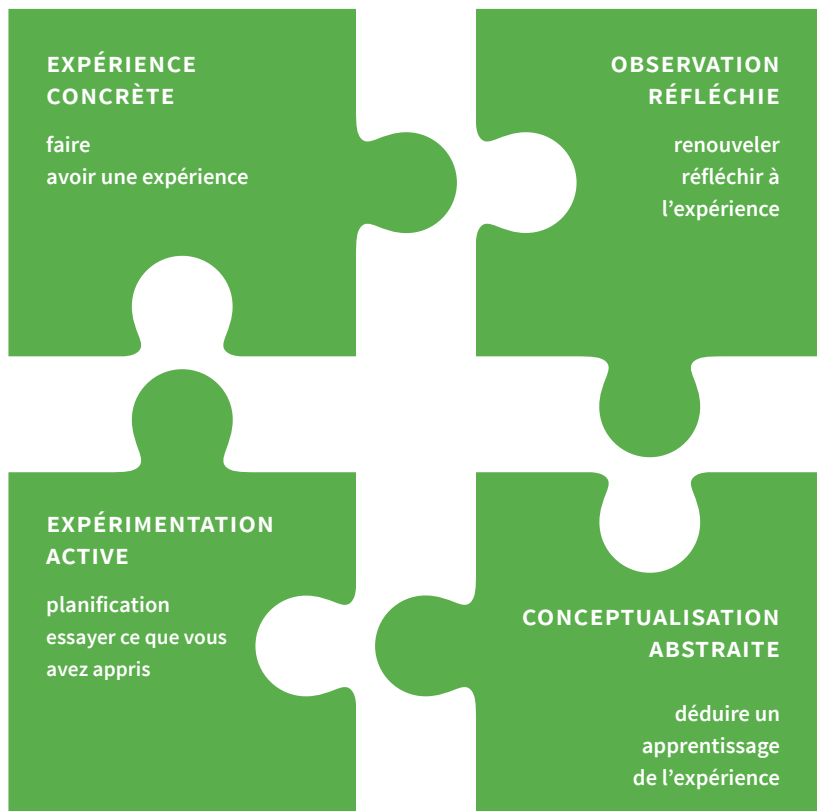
EXPÉRIENCE CONCRÈTE

faire
avoir une expérience

OBSERVATION RÉFLÉCHIE

renouveler
réfléchir à l'expérience

EXPÉRIMENTATION ACTIVE

planification
essayer ce que vous avez appris

CONCEPTUALISATION ABSTRAITE

déduire un apprentissage de l'expérience